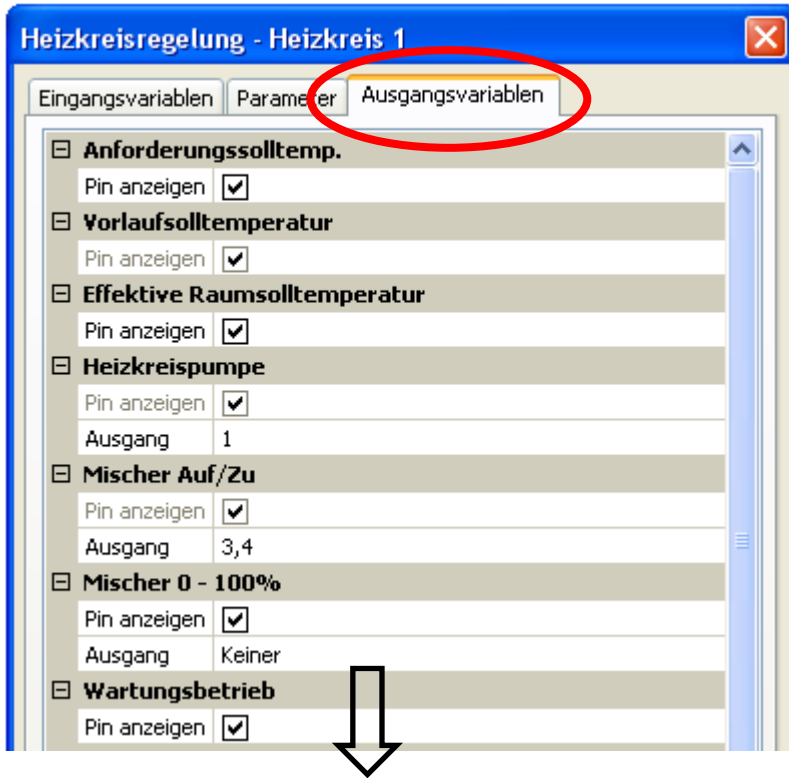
Heizkreisregelung - Heizkreis 1

Eingangsvariablen | Parameter | Ausgangsvariablen

⊟ Anforderungssolltemp.
Pin anzeigen ☑
⊟ Vorlaufsolltemperatur
Pin anzeigen ☑
⊟ Effektive Raumsolltemperatur
Pin anzeigen ☑
⊟ Heizkreispumpe
Pin anzeigen ☑
Ausgang 1
⊟ Mischer Auf/Zu
Pin anzeigen ☑
Ausgang 3,4
⊟ Mischer 0 - 100%
Pin anzeigen ☑
Ausgang Keiner
⊟ Wartungsbetrieb
Pin anzeigen ☑